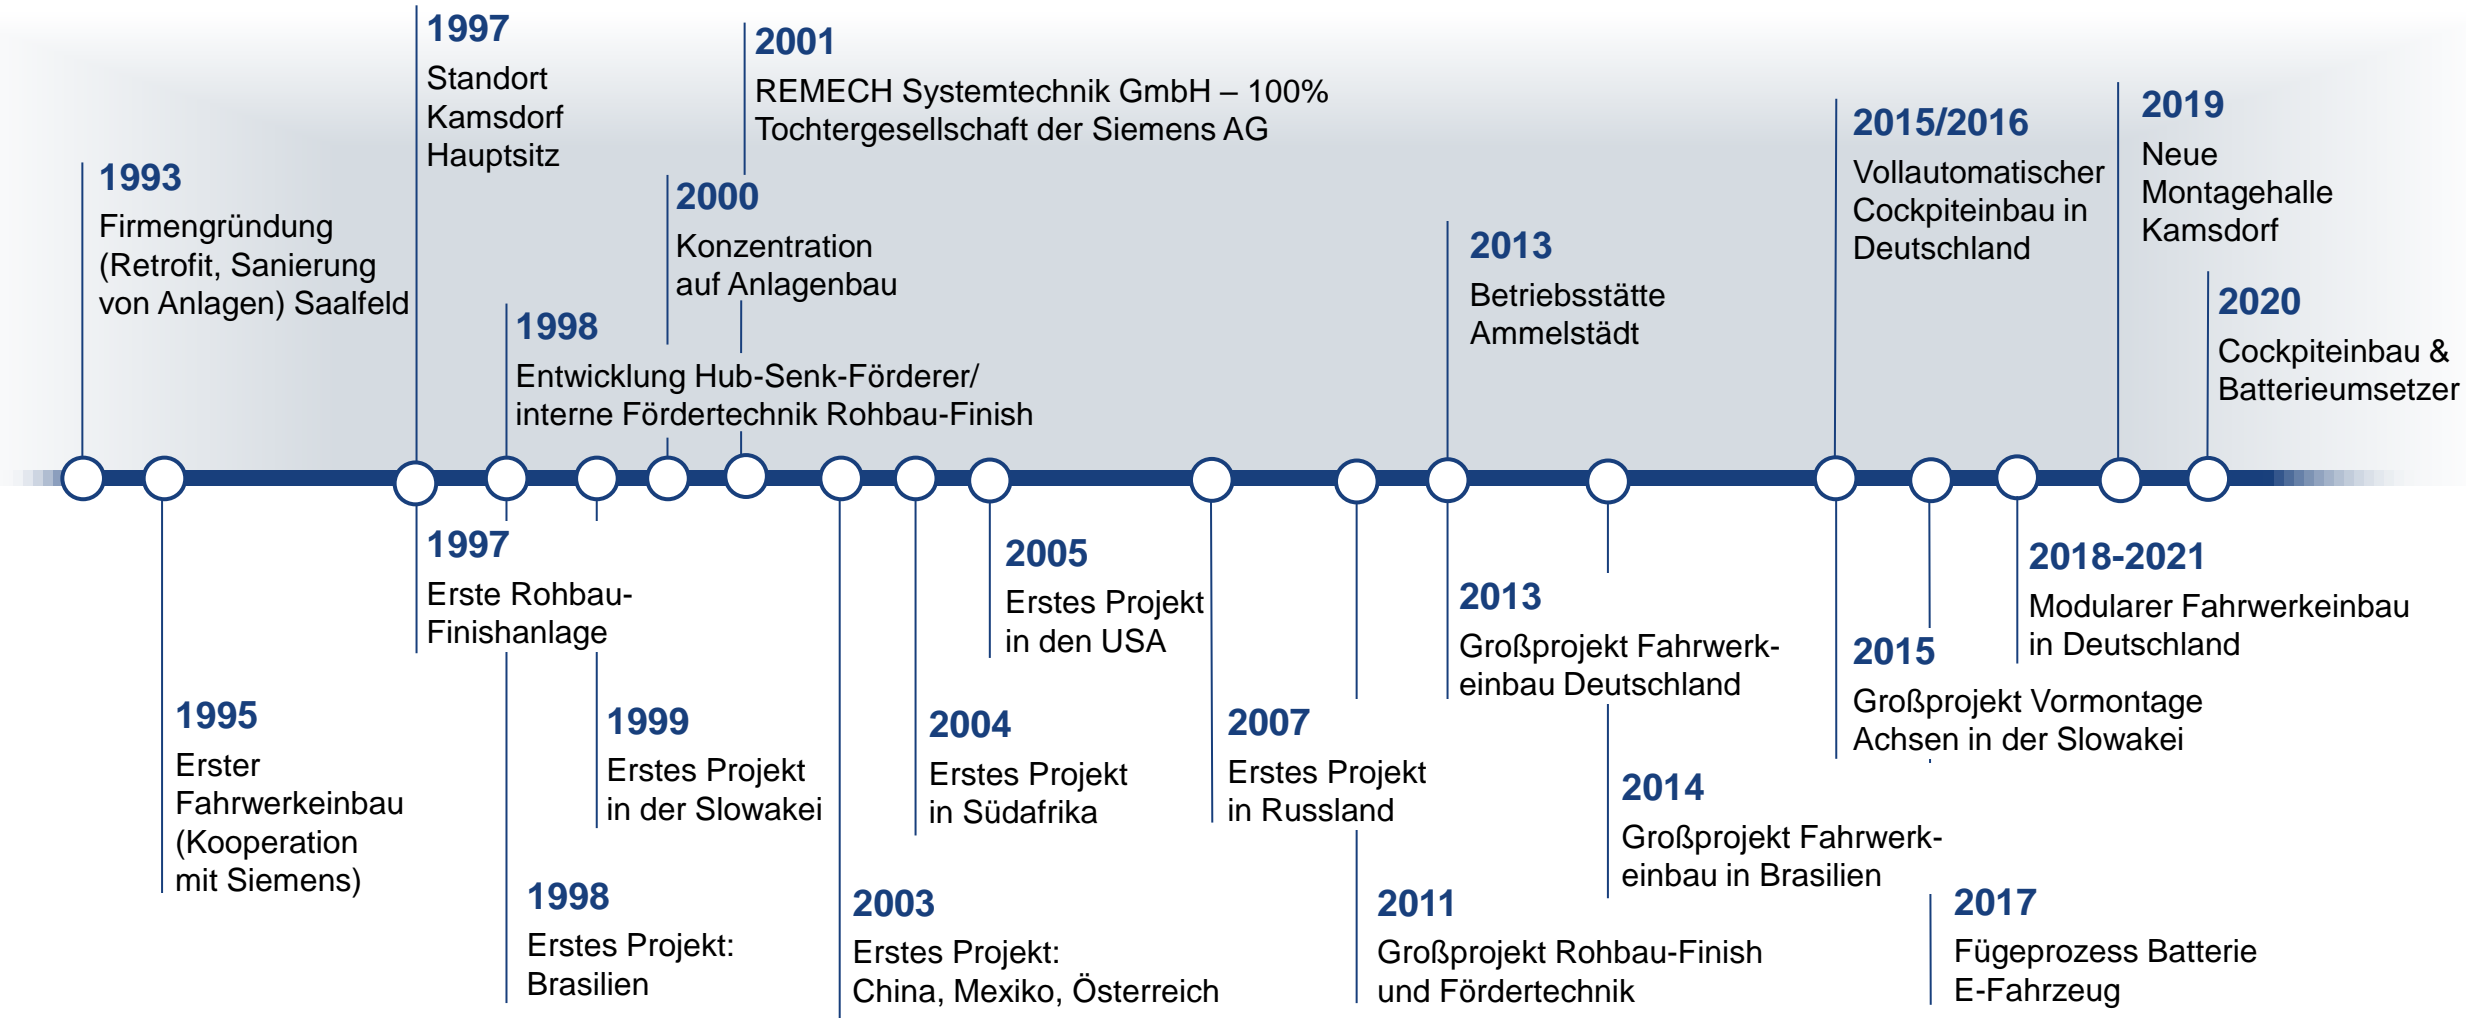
1993
Firmengründung (Retrofit, Sanierung von Anlagen) Saalfeld

1997
Standort Kamsdorf Hauptsitz

1998
Entwicklung Hub-Senk-Förderer/ interne Fördertechnik Rohbau-Finish

2000
Konzentration auf Anlagenbau

2001
REMECH Systemtechnik GmbH – 100% Tochtergesellschaft der Siemens AG

2013
Betriebsstätte Ammelstädt

2015/2016
Vollautomatischer Cockpiteinbau in Deutschland

2019
Neue Montagehalle Kamsdorf

2020
Cockpiteinbau & Batterieumsetzer

1995
Erster Fahrwerkeinbau (Kooperation mit Siemens)

1997
Erste Rohbau-Finishanlage

1998
Erstes Projekt: Brasilien

1999
Erstes Projekt in der Slowakei

2003
Erstes Projekt: China, Mexiko, Österreich

2004
Erstes Projekt in Südafrika

2005
Erstes Projekt in den USA

2007
Erstes Projekt in Russland

2011
Großprojekt Rohbau-Finish und Fördertechnik

2013
Großprojekt Fahrwerkeinbau Deutschland

2014
Großprojekt Fahrwerkeinbau in Brasilien

2015
Großprojekt Vormontage Achsen in der Slowakei

2017
Fügeprozess Batterie E-Fahrzeug

2018-2021
Modularer Fahrwerkeinbau in Deutschland